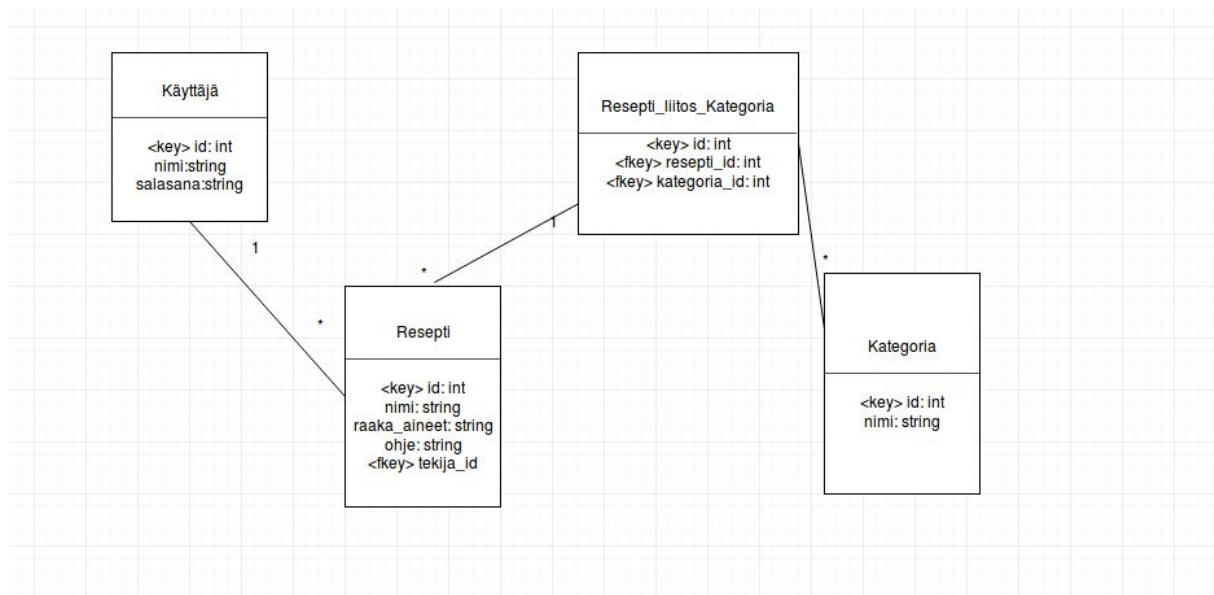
Käyttäjä

<key> id: int
nimi:string
salasana:string

Resepti_liitos_Kategoria

<key> id: int
<fkey> resepti_id: int
<fkey> kategoria_id: int

1

1

*

*

*

Resepti

<key> id: int
nimi: string
raaka_aineet: string
ohje: string
<fkey> tekija_id

Kategoria

<key> id: int
nimi: string